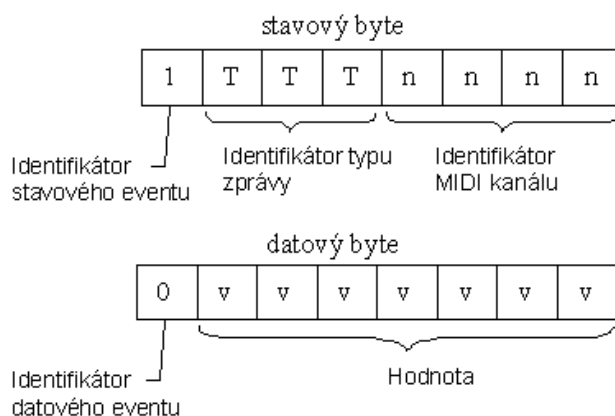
stavový byte

| 1 | T | T | T | n | n | n | n |
|---|---|---|---|---|---|---|---|

Identifikátor stavového eventu

Identifikátor typu zprávy

Identifikátor MIDI kanálu

datový byte

| 0 | v | v | v | v | v | v | v |
|---|---|---|---|---|---|---|---|

Identifikátor datového eventu

Hodnota